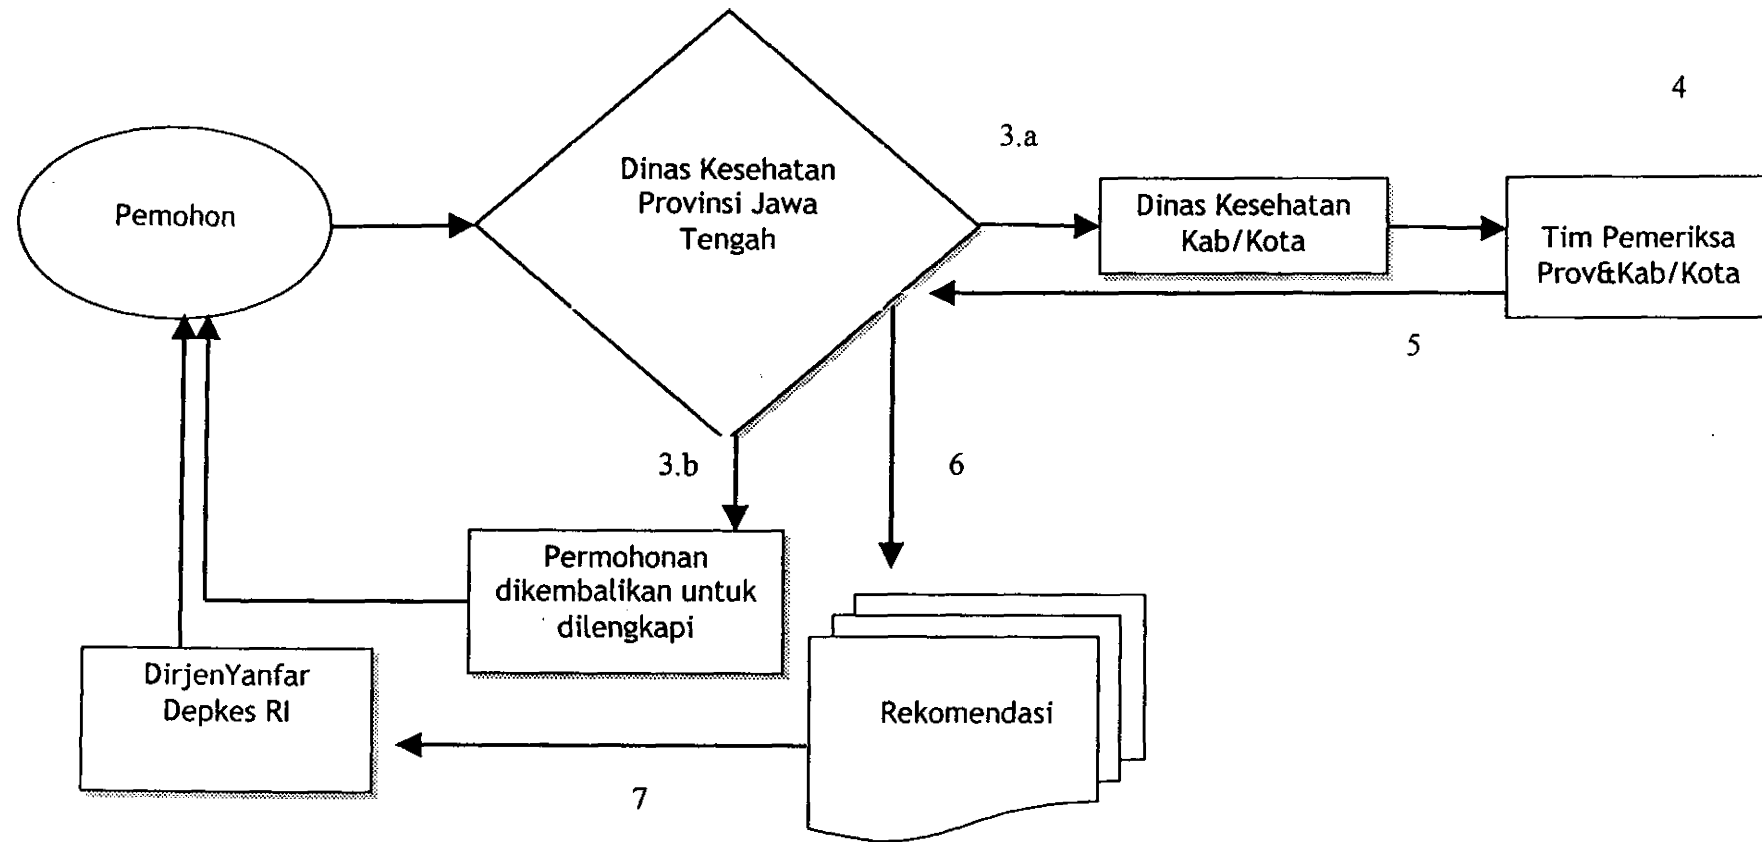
4

3.a

Dinas Kesehatan Provinsi Jawa Tengah

Pemohon

Dinas Kesehatan Kab/Kota

Tim Pemeriksa Prov&Kab/Kota

5

3.b

6

Permohonan dikembalikan untuk dilengkapi

DirjenYanfar Depkes RI

Rekomendasi

7